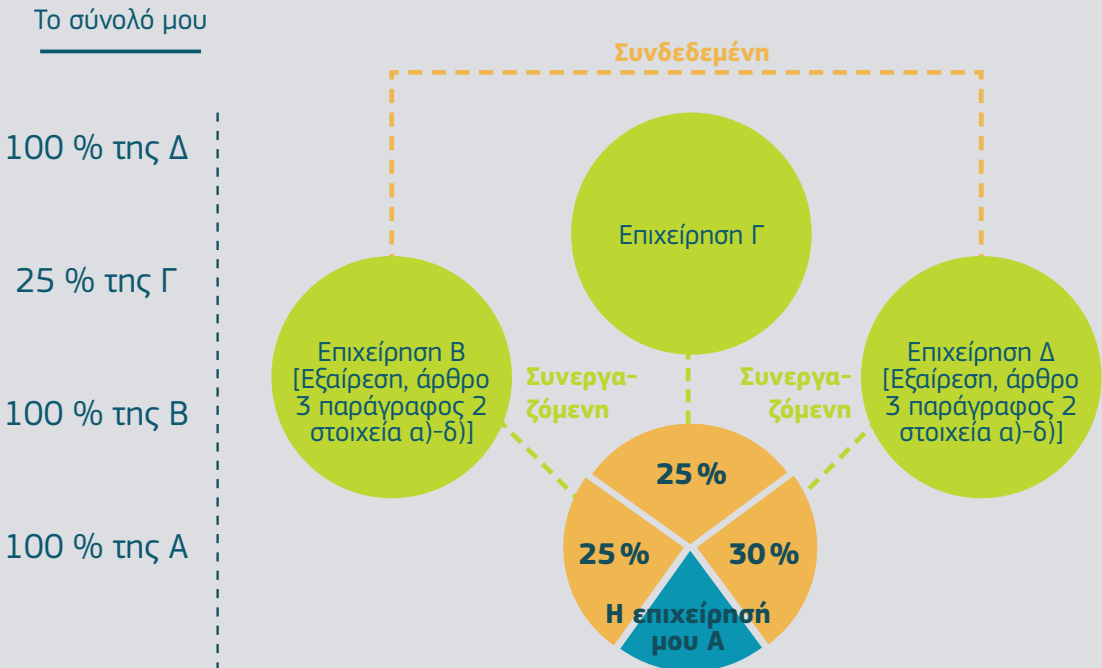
Το σύνολό μου

100 % της Δ

25 % της Γ

100 % της Β

100 % της Α

Συνδεδεμένη

Επιχείρηση Γ

Επιχείρηση Β [Εξαίρεση, άρθρο 3 παράγραφος 2 στοιχεία α)-δ)]

Συνεργαζόμενη

Συνεργαζόμενη

Επιχείρηση Δ [Εξαίρεση, άρθρο 3 παράγραφος 2 στοιχεία α)-δ)]

25 %

25 %

30 %

Η επιχείρησή μου Α